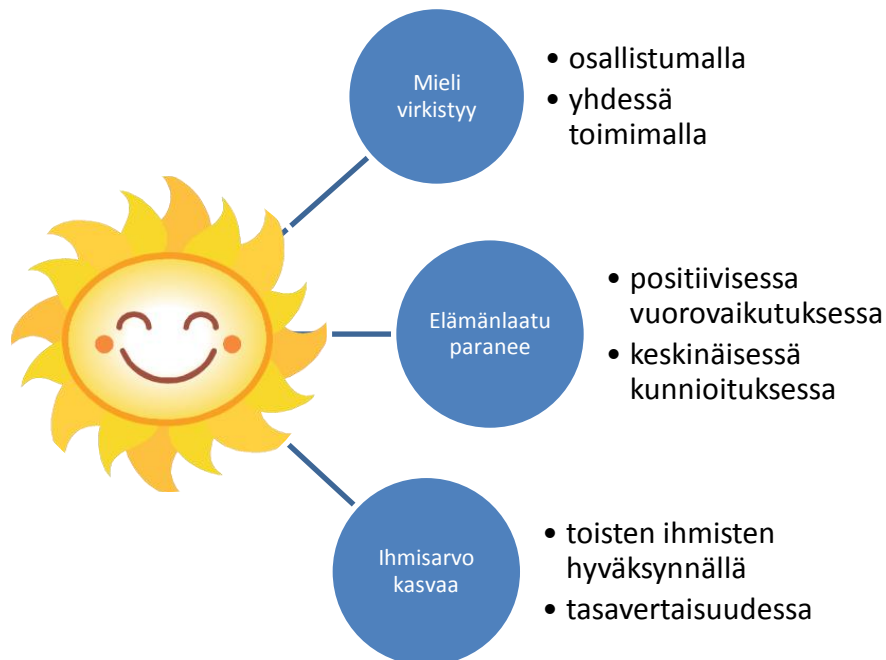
Mieli virkistyy

- osallistumalla
- yhdessä toimimalla

Elämänlaatu paranee

- positiivisessa vuorovaikutuksessa
- keskinäisessä kunnioituksessa

Ihmisarvo kasvaa

- toisten ihmisten hyväksynnällä
- tasavertaisuudessa